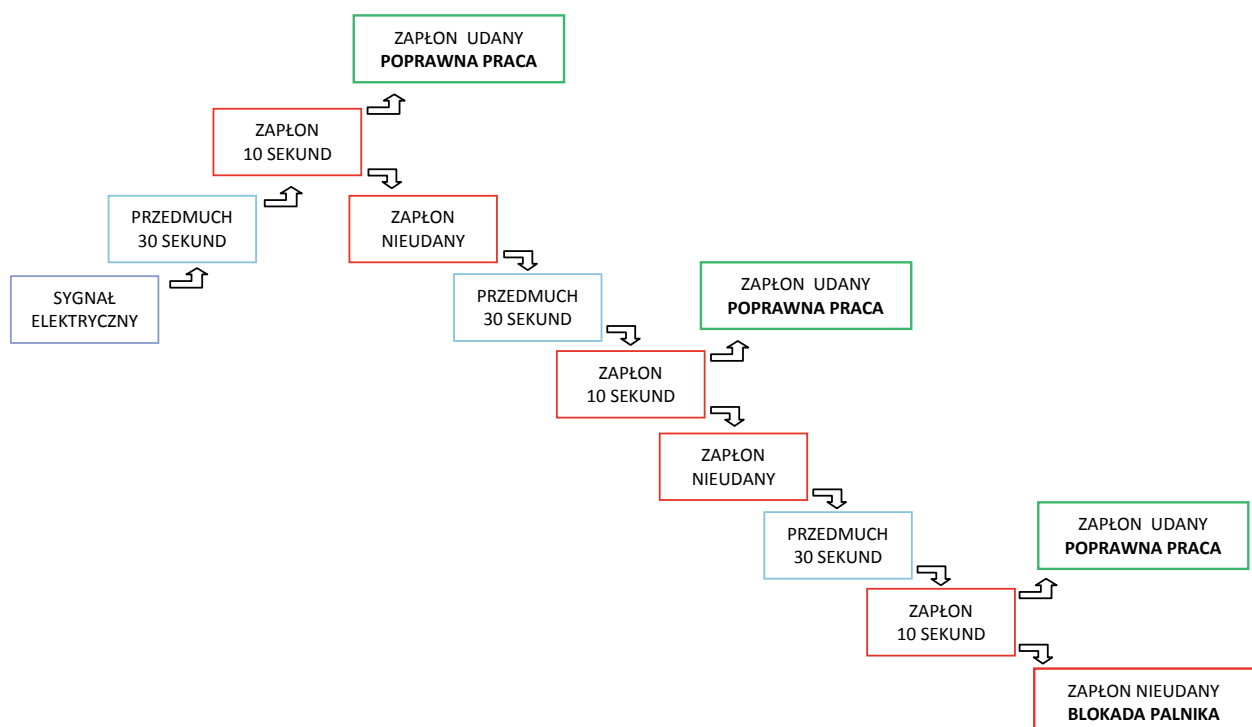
SYGNAŁ ELEKTRYCZNY

PRZEDMUCH 30 SEKUND

ZAPŁON 10 SEKUND

ZAPŁON UDANY **POPRAWNA PRACA**

ZAPŁON NIEUDANY

PRZEDMUCH 30 SEKUND

ZAPŁON 10 SEKUND

ZAPŁON UDANY **POPRAWNA PRACA**

ZAPŁON NIEUDANY

PRZEDMUCH 30 SEKUND

ZAPŁON 10 SEKUND

ZAPŁON UDANY **POPRAWNA PRACA**

ZAPŁON NIEUDANY **BLOKADA PALNIKA**